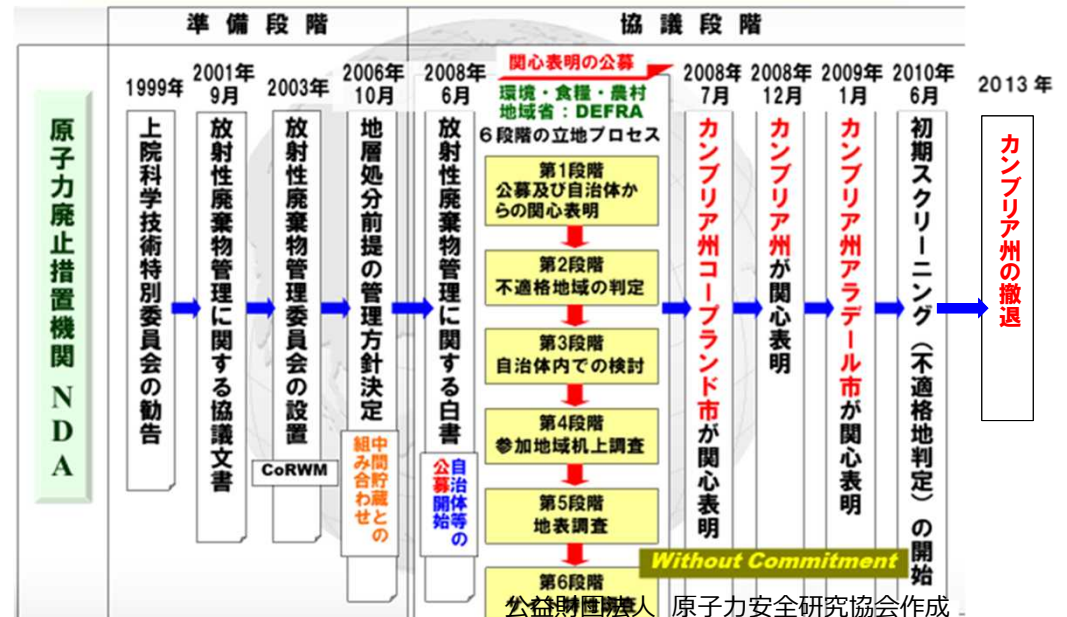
準備段階

協議段階

原子力廃止措置機関 NDA

1999年

上院科学技術特別委員会の勧告

2001年 9月

放射性廃棄物管理に関する協議文書

2003年

放射性廃棄物管理委員会の設置

CoRWM

2006年 10月

地層処分前提の管理方針決定

中間貯蔵との組み合わせ

2008年 6月

放射性廃棄物管理に関する白書

自治体等の公募開始

関心表明の公募

環境・食糧・農村地域省：DEFRA

6段階の立地プロセス

第1段階
公募及び自治体からの関心表明

第2段階
不適格地域の判定

第3段階
自治体内での検討

第4段階
参加地域机上調査

第5段階
地表調査

第6段階

2008年 7月

カンブリア州コープランド市が関心表明

2008年 12月

カンブリア州が関心表明

2009年 1月

カンブリア州アラデール市が関心表明

2010年 6月

初期スクリーニング（不適格地判定）の開始

Without Commitment

2013 年

カンブリア州の撤退

公益財団法人 原子力安全研究協会作成